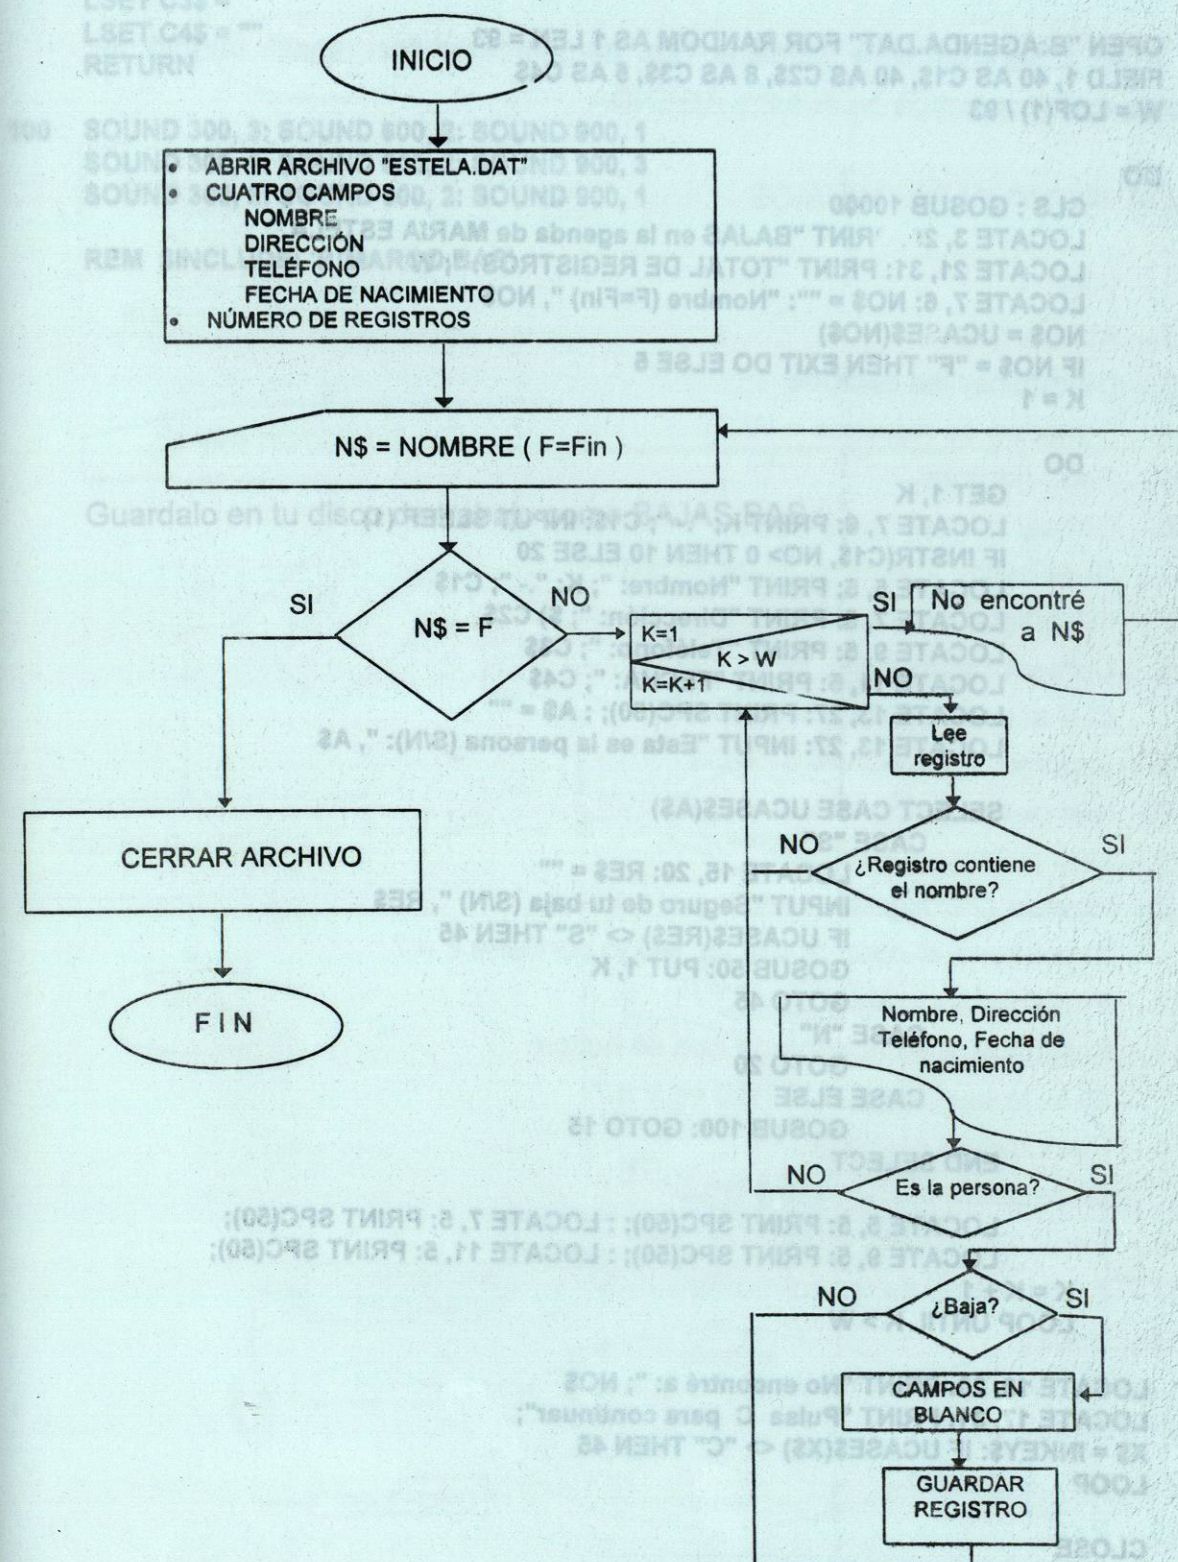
INICIO

• ABRIR ARCHIVO "ESTELA.DAT"
• CUATRO CAMPOS
NOMBRE
DIRECCIÓN
TELÉFONO
FECHA DE NACIMIENTO
• NÚMERO DE REGISTROS

N$ = NOMBRE ( F=Fin )

SI

NO

N$ = F

K=1
K > W
K=K+1

SI

No encontré a N$

NO

Lee registro

CERRAR ARCHIVO

NO

SI

¿Registro contiene el nombre?

FIN

Nombre, Dirección Teléfono, Fecha de nacimiento

NO

Es la persona?

SI

NO

¿Baja?

SI

CAMPOS EN BLANCO

GUARDAR REGISTRO